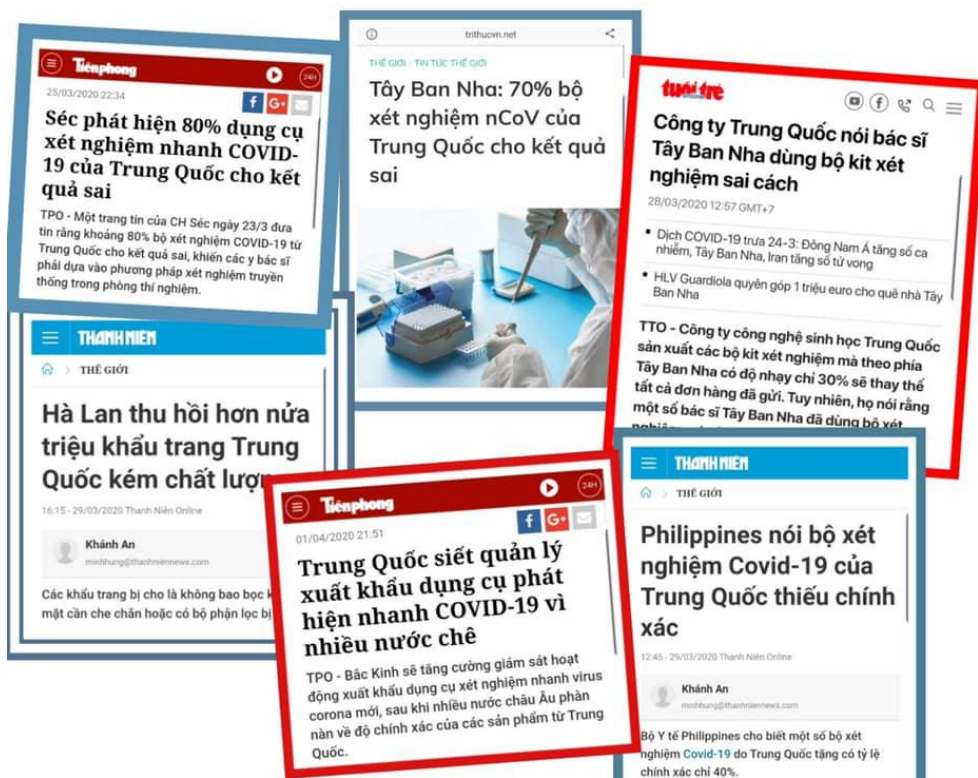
Tiền phong
24H
25/03/2020 22:34
f G+

Séc phát hiện 80% dụng cụ xét nghiệm nhanh COVID-19 của Trung Quốc cho kết quả sai

TPO - Một trang tin của CH Séc ngày 23/3 đưa tin rằng khoảng 80% bộ xét nghiệm COVID-19 từ Trung Quốc cho kết quả sai, khiến các y bác sĩ phải dựa vào phương pháp xét nghiệm truyền thống trong phòng thí nghiệm.

trithucvn.net
THẾ GIỚI / TIN TỨC THẾ GIỚI

Tây Ban Nha: 70% bộ xét nghiệm nCoV của Trung Quốc cho kết quả sai

tuổi trẻ

Công ty Trung Quốc nói bác sĩ Tây Ban Nha dùng bộ kit xét nghiệm sai cách

28/03/2020 12:57 GMT+7

• Dịch COVID-19 trưa 24-3: Đông Nam Á tăng số ca nhiễm, Tây Ban Nha, Iran tăng số tử vong
• HLV Guardiola quyên góp 1 triệu euro cho quê nhà Tây Ban Nha

TTO - Công ty công nghệ sinh học Trung Quốc sản xuất các bộ kit xét nghiệm mà theo phía Tây Ban Nha có độ nhạy chỉ 30% sẽ thay thế tất cả đơn hàng đã gửi. Tuy nhiên, họ nói rằng một số bác sĩ Tây Ban Nha đã dùng bộ xét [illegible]

THANH NIÊN
THẾ GIỚI

Hà Lan thu hồi hơn nửa triệu khẩu trang Trung Quốc kém chất lượ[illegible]

16:15 - 29/03/2020 Thanh Niên Online

Khánh An
minhhung@thanhniennews.com

Các khẩu trang bị cho là không bao bọc k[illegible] mặt cần che chắn hoặc có bộ phận lọc bị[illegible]

Tiền phong
24H
01/04/2020 21:51
f G+

Trung Quốc siết quản lý xuất khẩu dụng cụ phát hiện nhanh COVID-19 vì nhiều nước chê

TPO - Bắc Kinh sẽ tăng cường giám sát hoạt động xuất khẩu dụng cụ xét nghiệm nhanh virus corona mới, sau khi nhiều nước châu Âu phàn nàn về độ chính xác của các sản phẩm từ Trung Quốc.

THANH NIÊN
THẾ GIỚI

Philippines nói bộ xét nghiệm Covid-19 của Trung Quốc thiếu chính xác

12:45 - 29/03/2020 Thanh Niên Online

Khánh An
minhhung@thanhniennews.com

Bộ Y tế Philippines cho biết một số bộ xét nghiệm Covid-19 do Trung Quốc tặng có tỷ lệ chính xác chỉ 40%.